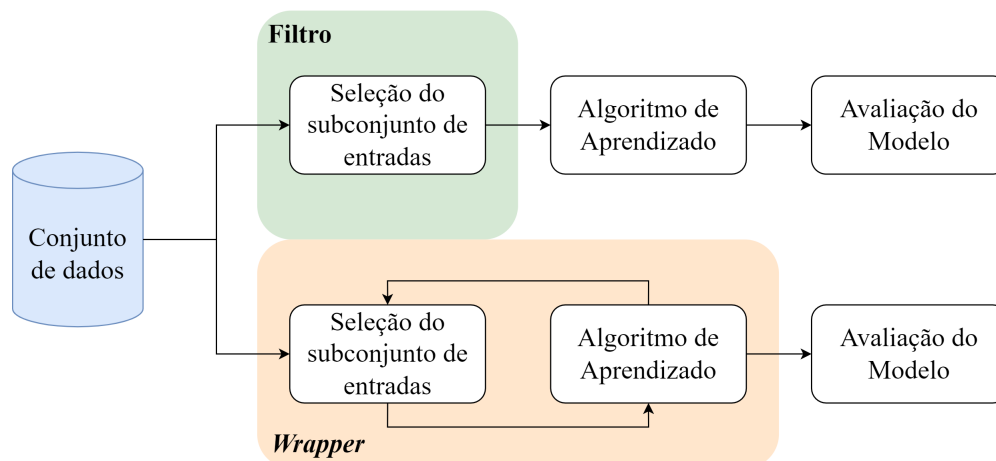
Filtro

Seleção do subconjunto de entradas

Algoritmo de Aprendizado

Avaliação do Modelo

Conjunto de dados

Seleção do subconjunto de entradas

Algoritmo de Aprendizado

Avaliação do Modelo

*Wrapper*